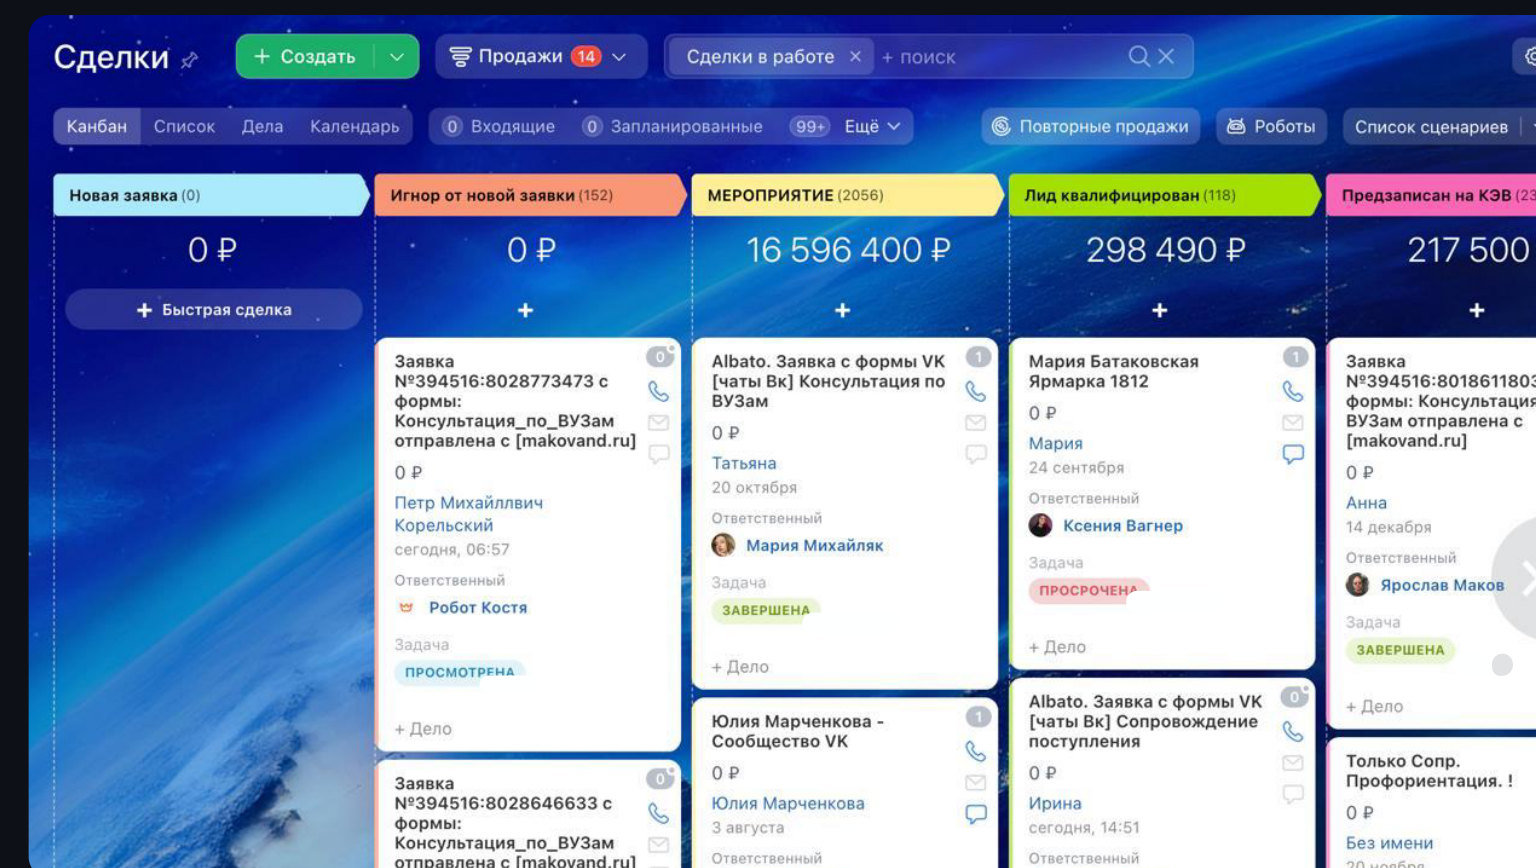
Сделки

+ Создать

Продажи 14

Сделки в работе ×  + поиск

Канбан  Список  Дела  Календарь

0 Входящие  0 Запланированные  99+ Ещё

Повторные продажи  Роботы  Список сценариев

Новая заявка (0)
0 ₽
+ Быстрая сделка

Игнор от новой заявки (152)
0 ₽
+

Заявка №394516:8028773473 с формы: Консультация_по_ВУЗам отправлена с [makovand.ru]
0
0 ₽
Петр Михайллвич Корельский
сегодня, 06:57
Ответственный
Робот Костя
Задача
ПРОСМОТРЕНА
+ Дело

Заявка №394516:8028646633 с формы: Консультация_по_ВУЗам отправлена с [makovand.ru]
0

МЕРОПРИЯТИЕ (2056)
16 596 400 ₽
+

Albato. Заявка с формы VK [чаты Вк] Консультация по ВУЗам
1
0 ₽
Татьяна
20 октября
Ответственный
Мария Михайляк
Задача
ЗАВЕРШЕНА
+ Дело

Юлия Марченкова - Сообщество VK
1
0 ₽
Юлия Марченкова
3 августа
Ответственный

Лид квалифицирован (118)
298 490 ₽
+

Мария Батаковская Ярмарка 1812
1
0 ₽
Мария
24 сентября
Ответственный
Ксения Вагнер
Задача
ПРОСРОЧЕНА
+ Дело

Albato. Заявка с формы VK [чаты Вк] Сопровождение поступления
0
0 ₽
Ирина
сегодня, 14:51
Ответственный

Предзаписан на КЭВ (23
217 500
+

Заявка №394516:801861180 формы: Консультация ВУЗам отправлена с [makovand.ru]
0 ₽
Анна
14 декабря
Ответственный
Ярослав Маков
Задача
ЗАВЕРШЕНА
+ Дело

Только Сопр. Профориентация. !
0 ₽
Без имени
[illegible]